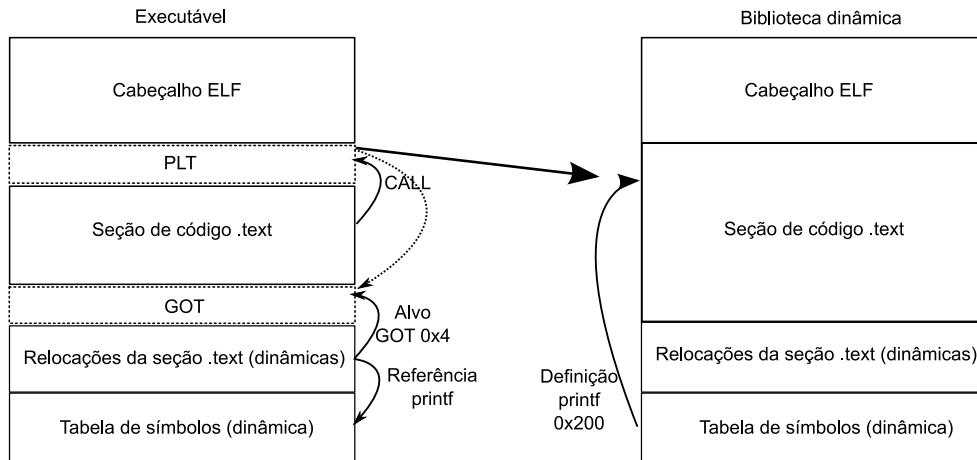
Executável

Cabeçalho ELF

PLT

CALL

Seção de código .text

GOT

Alvo GOT 0x4

Relocações da seção .text (dinâmicas)

Referência printf

Tabela de símbolos (dinâmica)

Biblioteca dinâmica

Cabeçalho ELF

Seção de código .text

Relocações da seção .text (dinâmicas)

Definição printf 0x200

Tabela de símbolos (dinâmica)